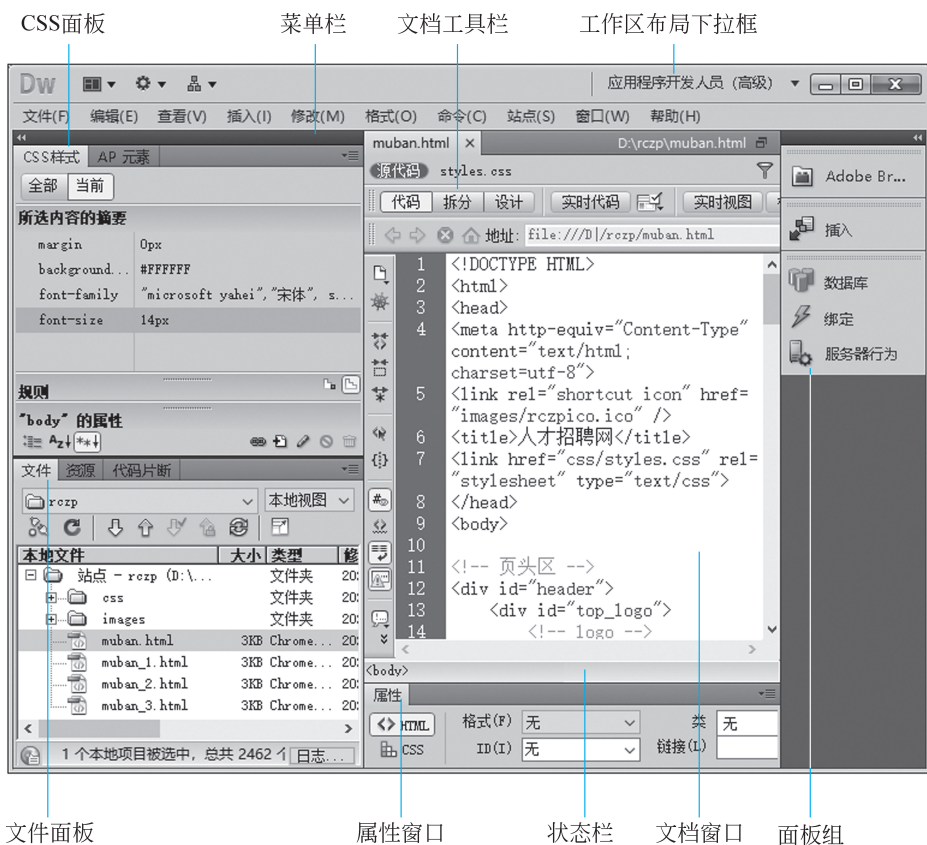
CSS面板　菜单栏　文档工具栏　工作区布局下拉框

Dw　应用程序开发人员（高级）

文件(F)　编辑(E)　查看(V)　插入(I)　修改(M)　格式(O)　命令(C)　站点(S)　窗口(W)　帮助(H)

CSS样式　AP 元素

全部　当前

所选内容的摘要

| margin | 0px |
|---|---|
| background... | #FFFFFF |
| font-family | "microsoft yahei","宋体", s... |
| font-size | 14px |

规则

"body" 的属性

文件　资源　代码片断

rczp　本地视图

| 本地文件 | 大小 | 类型 | 修 |
|---|---|---|---|
| 站点 - rczp (D:\... | | 文件夹 | 20: |
| css | | 文件夹 | 20: |
| images | | 文件夹 | 20: |
| muban.html | 3KB | Chrome... | 20: |
| muban_1.html | 3KB | Chrome... | 20: |
| muban_2.html | 3KB | Chrome... | 20: |
| muban_3.html | 3KB | Chrome... | 20: |

1 个本地项目被选中，总共 2462 个　日志...

muban.html ×　D:\rczp\muban.html

源代码　styles.css

代码　拆分　设计　实时代码　实时视图

地址: file:///D|/rczp/muban.html

1 <!DOCTYPE HTML>
2 <html>
3 <head>
4 <meta http-equiv="Content-Type" content="text/html; charset=utf-8">
5 <link rel="shortcut icon" href="images/rczpico.ico" />
6 <title>人才招聘网</title>
7 <link href="css/styles.css" rel="stylesheet" type="text/css">
8 </head>
9 <body>
10
11 <!-- 页头区 -->
12 <div id="header">
13 <div id="top_logo">
14 <!-- logo -->

<body>

属性

HTML　格式(F) 无　类 无
CSS　ID(I) 无　链接(L)

Adobe Br...
插入
数据库
绑定
服务器行为

文件面板　属性窗口　状态栏　文档窗口　面板组